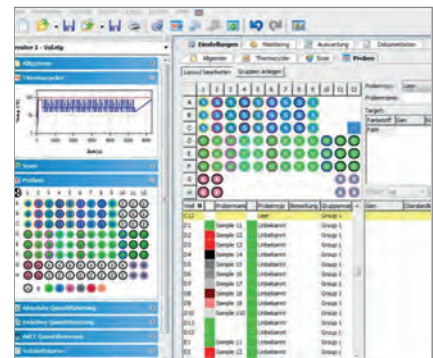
meter 1 - Volatg
Allgemein
Thermocycler
Temp (°C)
Zeit/s
Scan
Proben
Absolute Quantifizierung
Relative Quantifizierung
ΔΔCT Quantifizierung
Schmelzkurve
Einstellungen
Monitoring
Auswertung
Dokumentation
Allgemein
Thermocycler
Scan
Proben
Layout bearbeiten
Gruppen anlegen
1 2 3 4 5 6 7 8 9 10 11 12
A
B
C
D
E
F
G
H
Probentyp:
Leer
Probenname:
Targets
Farbstoff
Gen
Nr.
Well
Probenname
Probentyp
Bemerkung
Gruppenna
Gen
Standard
C12
Leer
Group 1
D1
Sample 11
Unbekannt
Group 1
D2
Sample 12
Unbekannt
Group 1
D3
Sample 13
Unbekannt
Group 1
D4
Sample 14
Unbekannt
Group 1
D5
Sample 15
Unbekannt
Group 1
D6
Sample 16
Unbekannt
Group 1
D7
Sample 17
Unbekannt
Group 1
D8
Sample 18
Unbekannt
Group 1
D9
Sample 19
Unbekannt
Group 1
D10
Sample 110
Unbekannt
Group 1
D11
Unbekannt
Group 1
D12
Unbekannt
Group 1
E1
Sample 11
Unbekannt
Group 1
E2
Sample 12
Unbekannt
Group 1